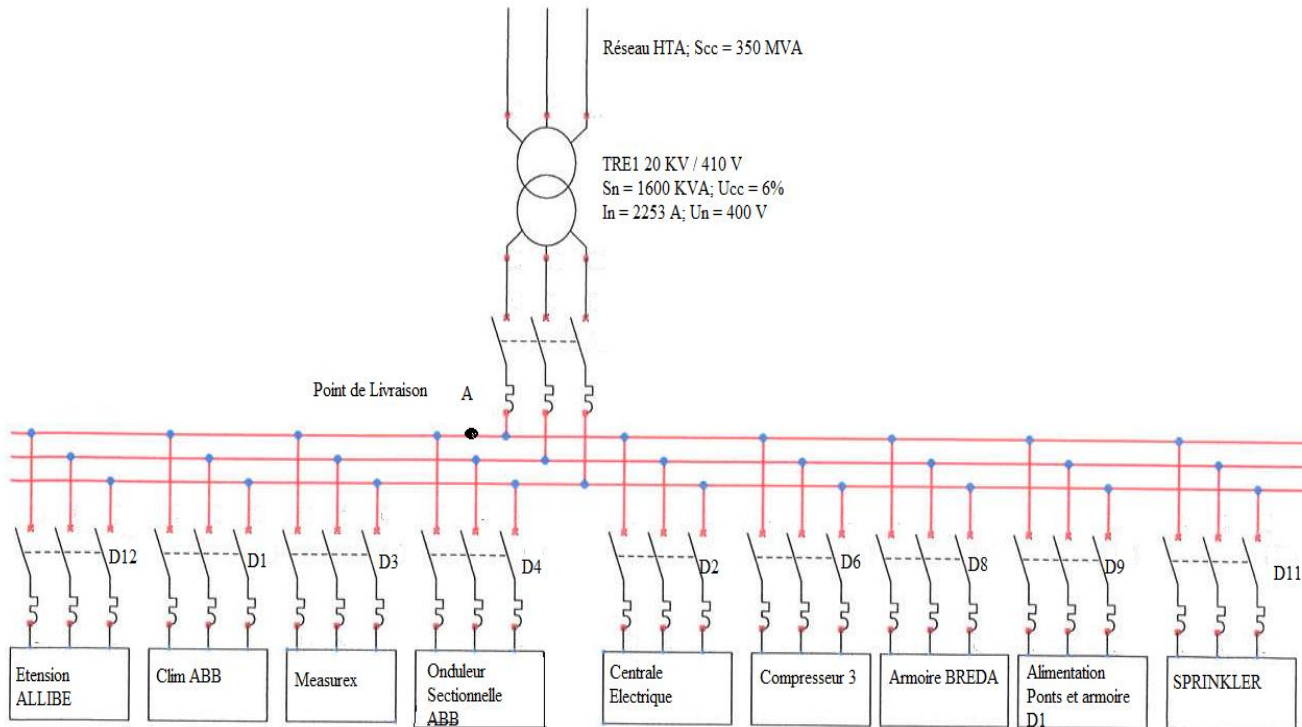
Réseau HTA; Scc = 350 MVA

TRE1 20 KV / 410 V
Sn = 1600 KVA; Ucc = 6%
In = 2253 A; Un = 400 V

Point de Livraison

A

D12

D1

D3

D4

D2

D6

D8

D9

D11

Etension ALLIBE

Clim ABB

Measurex

Onduleur Sectionnelle ABB

Centrale Electrique

Compresseur 3

Armoire BREDA

Alimentation Ponts et armoire D1

SPRINKLER